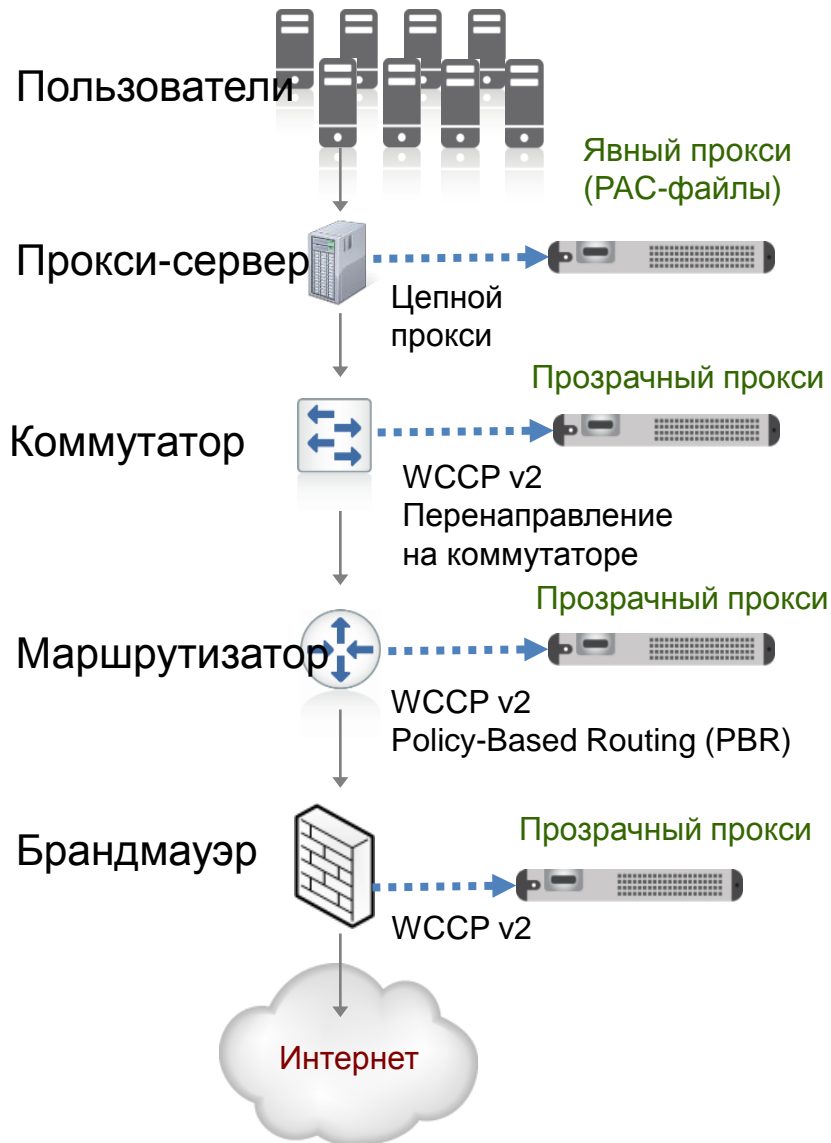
Пользователи

Явный прокси
(PAC-файлы)

Прокси-сервер

Цепной
прокси

Прозрачный прокси

Коммутатор

WCCP v2
Перенаправление
на коммутаторе

Прозрачный прокси

Маршрутизатор

WCCP v2
Policy-Based Routing (PBR)

Прозрачный прокси

Брандмауэр

WCCP v2

Интернет